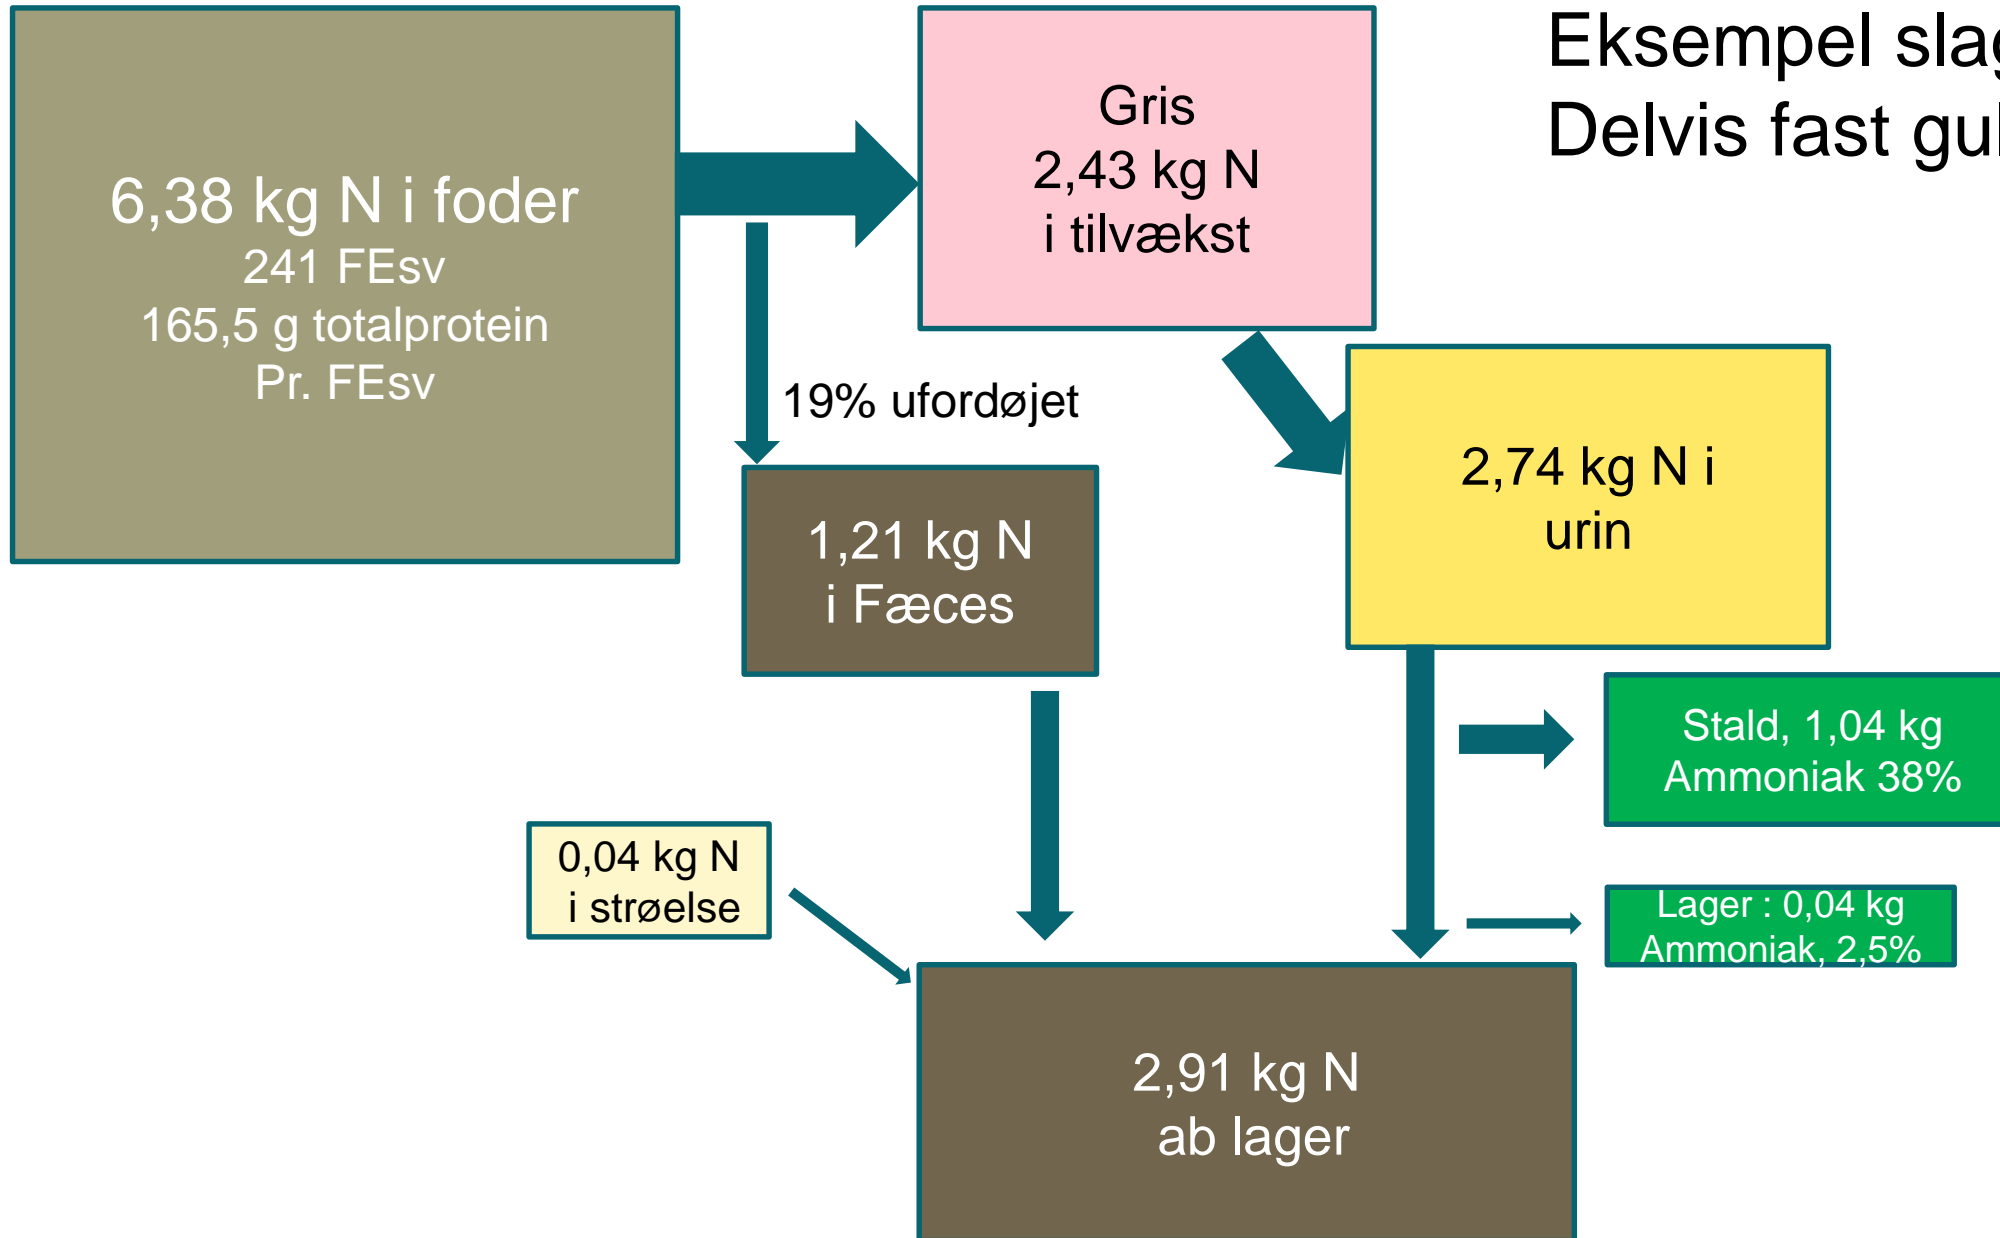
Eksempel sla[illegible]
Delvis fast gu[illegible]

6,38 kg N i foder
241 FEsv
165,5 g totalprotein
Pr. FEsv

Gris
2,43 kg N
i tilvækst

19% ufordøjet

1,21 kg N
i Fæces

2,74 kg N i
urin

Stald, 1,04 kg
Ammoniak 38%

0,04 kg N
i strøelse

Lager : 0,04 kg
Ammoniak, 2,5%

2,91 kg N
ab lager